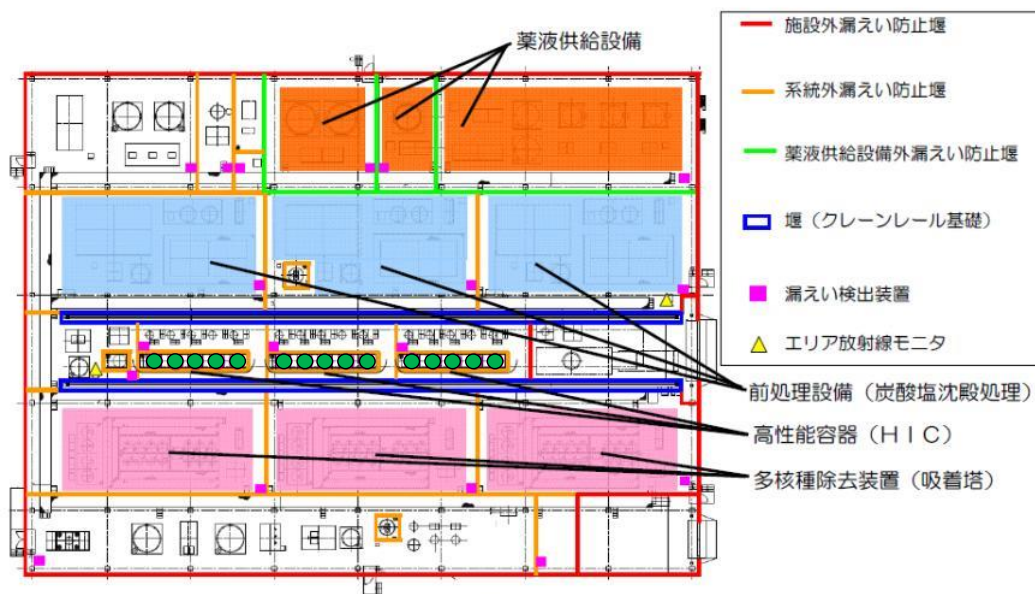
薬液供給設備

施設外漏えい防止堰

系統外漏えい防止堰

薬液供給設備外漏えい防止堰

堰（クレーンレール基礎）

漏えい検出装置

エリア放射線モニタ

前処理設備（炭酸塩沈殿処理）

高性能容器（ＨＩＣ）

多核種除去装置（吸着塔）